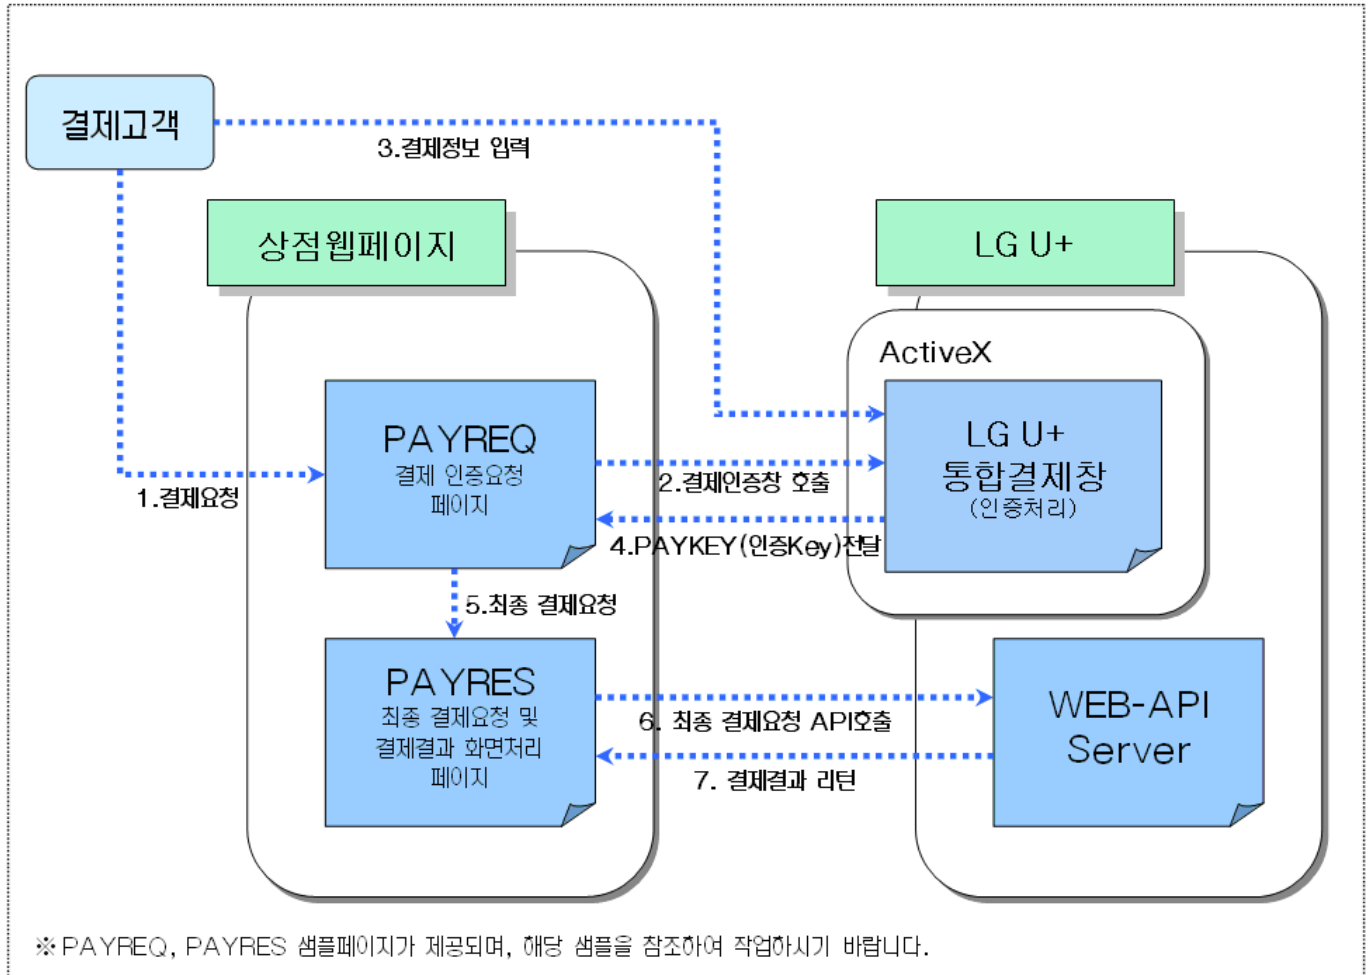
결제고객

3.결제정보 입력

상점웹페이지

LG U+

ActiveX

PAYREQ
결제 인증요청 페이지

2.결제인증창 호출

LG U+
통합결제창
(인증처리)

1.결제요청

4.PAYKEY(인증Key)전달

5.최종 결제요청

PAYRES
최종 결제요청 및 결제결과 화면처리 페이지

6. 최종 결제요청 API호출

WEB-API
Server

7. 결제결과 리턴

※PAYREQ, PAYRES 샘플페이지가 제공되며, 해당 샘플을 참조하여 작업하시기 바랍니다.